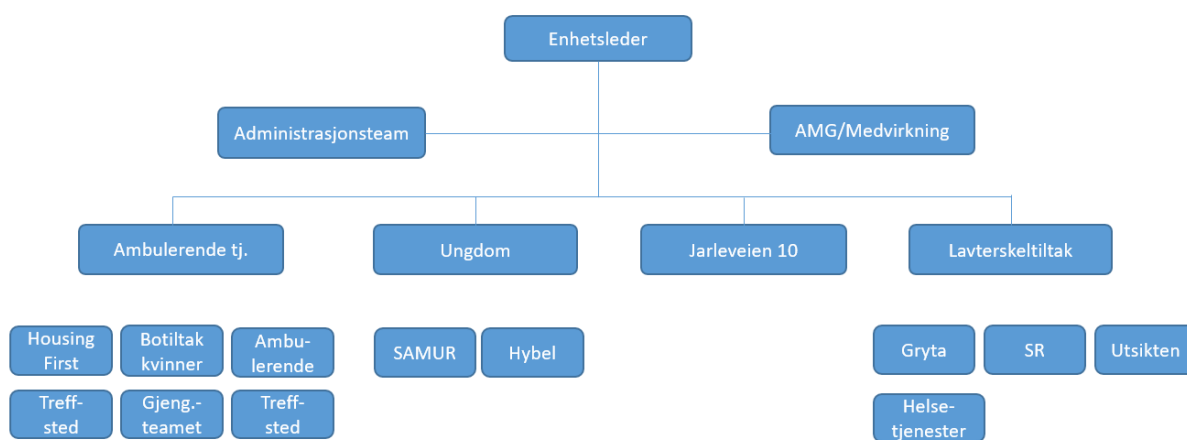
Enhetsleder

Administrasjonsteam

AMG/Medvirkning

Ambulerende tj.

Ungdom

Jarleveien 10

Lavterskeltiltak

Housing First

Botiltak kvinner

Ambulerende

Treffsted

Gjeng.-teamet

Treffsted

SAMUR

Hybel

Gryta

SR

Utsikten

Helsetjenester